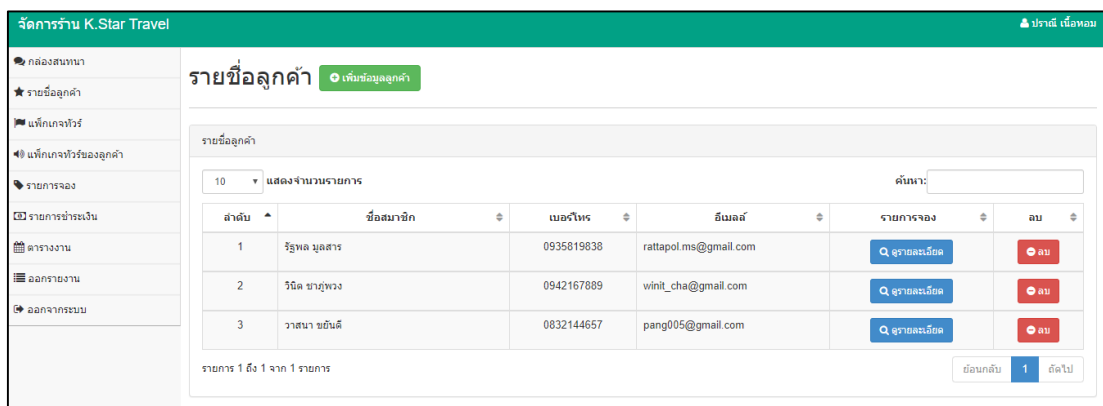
จัดการร้าน K.Star Travel

ปราณี เนื้อหอม

กล่องสนทนา
รายชื่อลูกค้า
แพ็กเกจทัวร์
แพ็กเกจทัวร์ของลูกค้า
รายการจอง
รายการชำระเงิน
ตารางงาน
ออกรายงาน
ออกจากระบบ

รายชื่อลูกค้า

เพิ่มข้อมูลลูกค้า

รายชื่อลูกค้า

10 แสดงจำนวนรายการ

ค้นหา:

| ลำดับ | ชื่อสมาชิก | เบอร์โทร | อีเมลล์ | รายการจอง | ลบ |
|---|---|---|---|---|---|
| 1 | รัฐพล มูลสาร | 0935819838 | rattapol.ms@gmail.com | ดูรายละเอียด | ลบ |
| 2 | วินิต ชาภู่พวง | 0942167889 | winit_cha@gmail.com | ดูรายละเอียด | ลบ |
| 3 | วาสนา ขยันดี | 0832144657 | pang005@gmail.com | ดูรายละเอียด | ลบ |

รายการ 1 ถึง 1 จาก 1 รายการ

ย้อนกลับ 1 ถัดไป